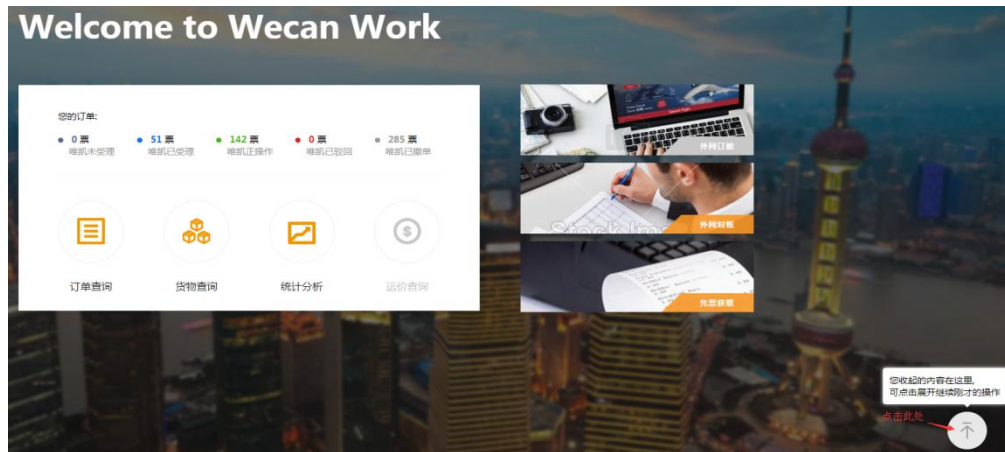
Welcome to Wecan Work

您的订单:

0 票 唯凯未受理

51 票 唯凯已受理

142 票 唯凯正操作

0 票 唯凯已驳回

285 票 唯凯已撤单

订单查询

货物查询

统计分析

运价查询

外网订舱

外网对账

凭票获取

您收起的内容在这里,
可点击展开继续刚才的操作

点击此处